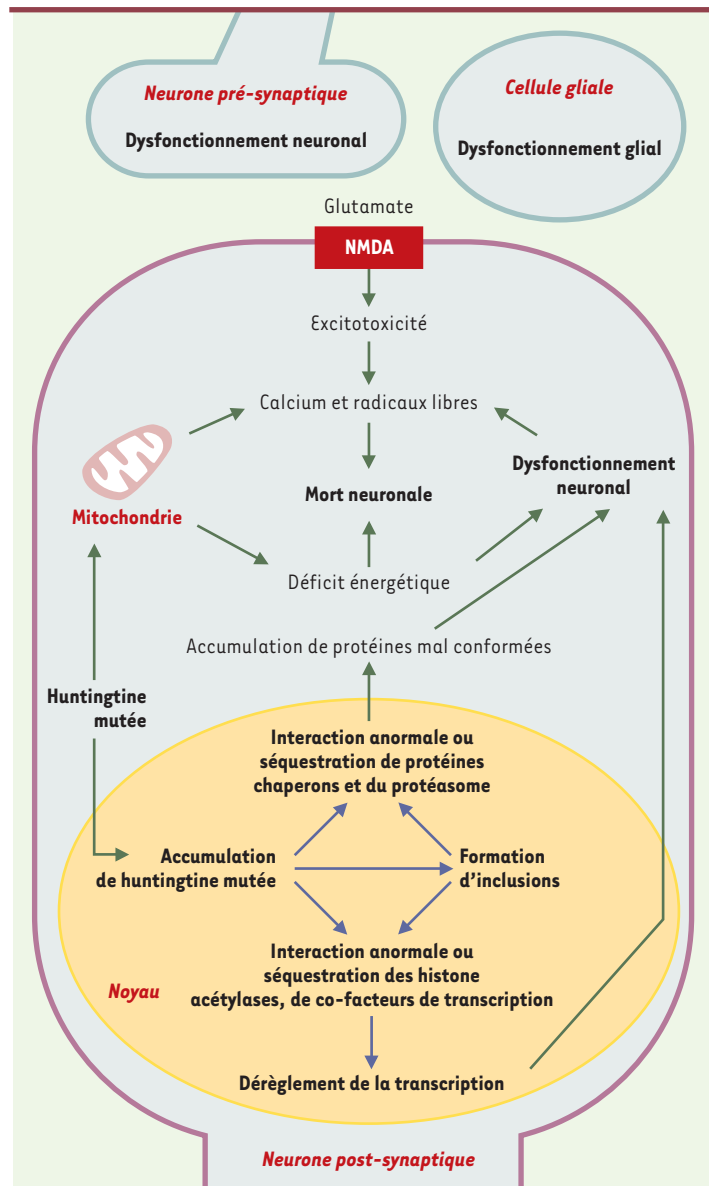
Neurone pré-synaptique

Dysfonctionnement neuronal

Cellule gliale

Dysfonctionnement glial

Glutamate

NMDA

Excitotoxicité

Calcium et radicaux libres

Mitochondrie

Mort neuronale

Dysfonctionnement neuronal

Déficit énergétique

Accumulation de protéines mal conformées

Huntingtine mutée

Interaction anormale ou séquestration de protéines chaperons et du protéasome

Accumulation de huntingtine mutée

Formation d'inclusions

Interaction anormale ou séquestration des histone acétylases, de co-facteurs de transcription

Noyau

Dérèglement de la transcription

Neurone post-synaptique